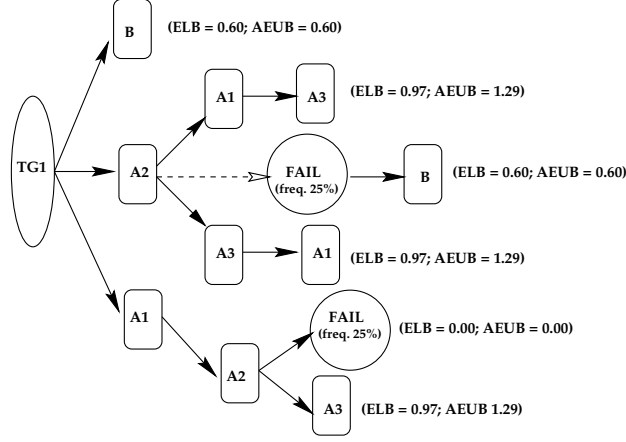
B (ELB = 0.60; AEUB = 0.60)

TG1

A2

A1

A3 (ELB = 0.97; AEUB = 1.29)

FAIL (freq. 25%)

B (ELB = 0.60; AEUB = 0.60)

A3

A1 (ELB = 0.97; AEUB = 1.29)

A1

A2

FAIL (freq. 25%) (ELB = 0.00; AEUB = 0.00)

A3 (ELB = 0.97; AEUB 1.29)